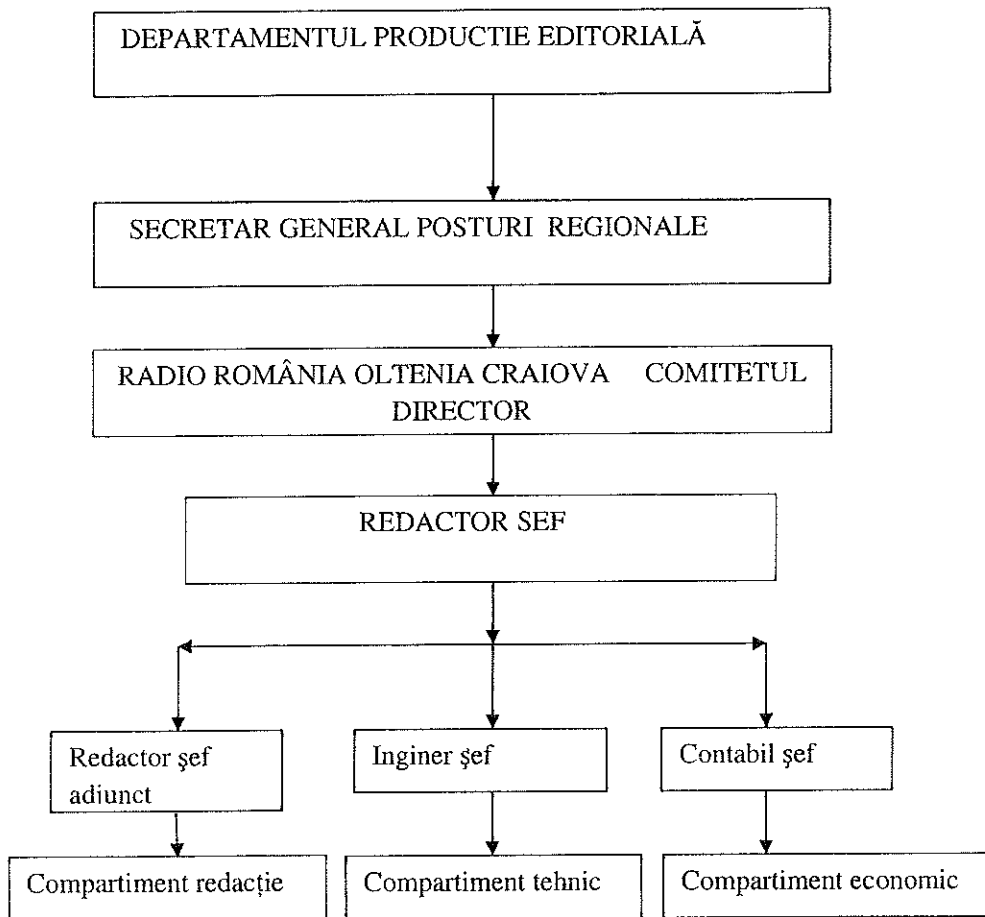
DEPARTAMENTUL PRODUCTIE EDITORIALĂ

SECRETAR GENERAL POSTURI REGIONALE

RADIO ROMÂNIA OLTENIA CRAIOVA COMITETUL DIRECTOR

REDACTOR SEF

Redactor şef adiunct

Inginer şef

Contabil şef

Compartiment redacție

Compartiment tehnic

Compartiment economic